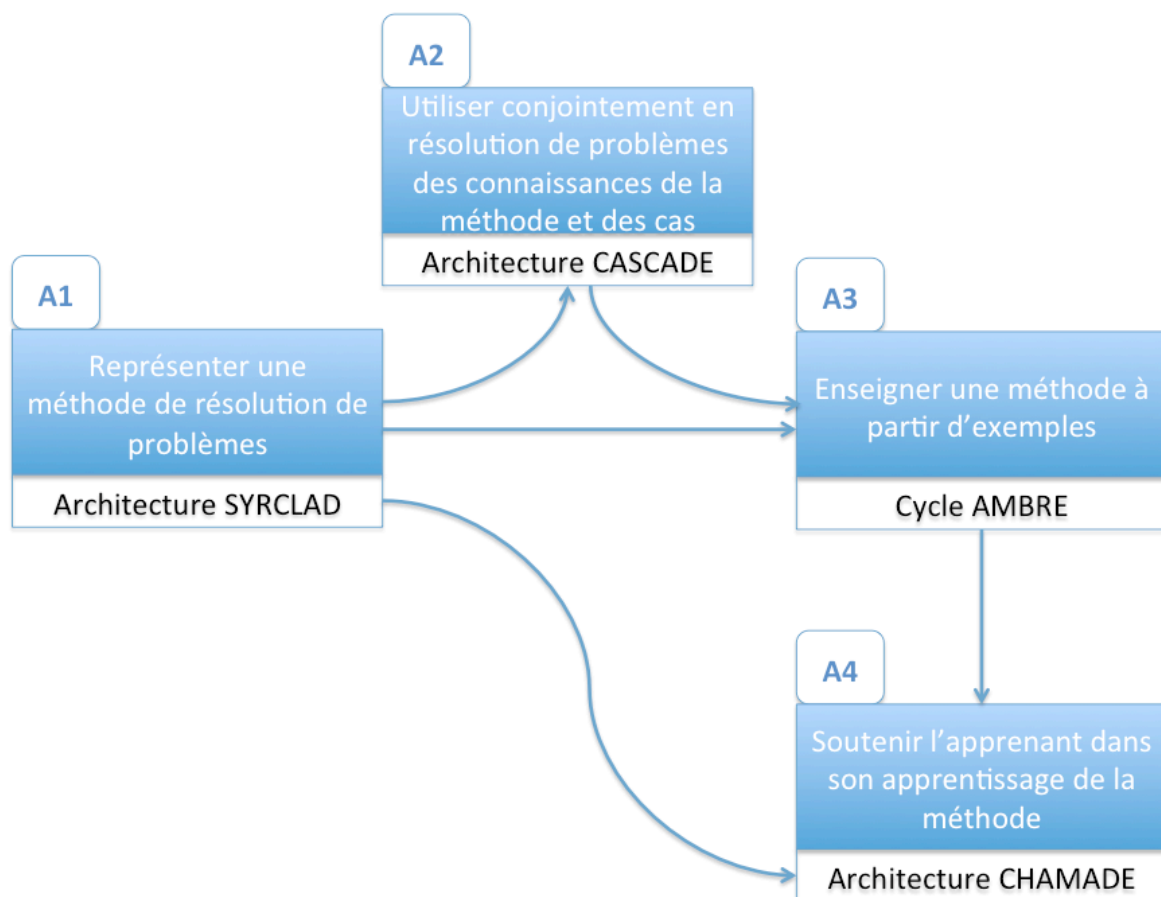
A2

Utiliser conjointement en résolution de problèmes des connaissances de la méthode et des cas

Architecture CASCADE

A1

Représenter une méthode de résolution de problèmes

Architecture SYRCLAD

A3

Enseigner une méthode à partir d'exemples

Cycle AMBRE

A4

Soutenir l'apprenant dans son apprentissage de la méthode

Architecture CHAMADE